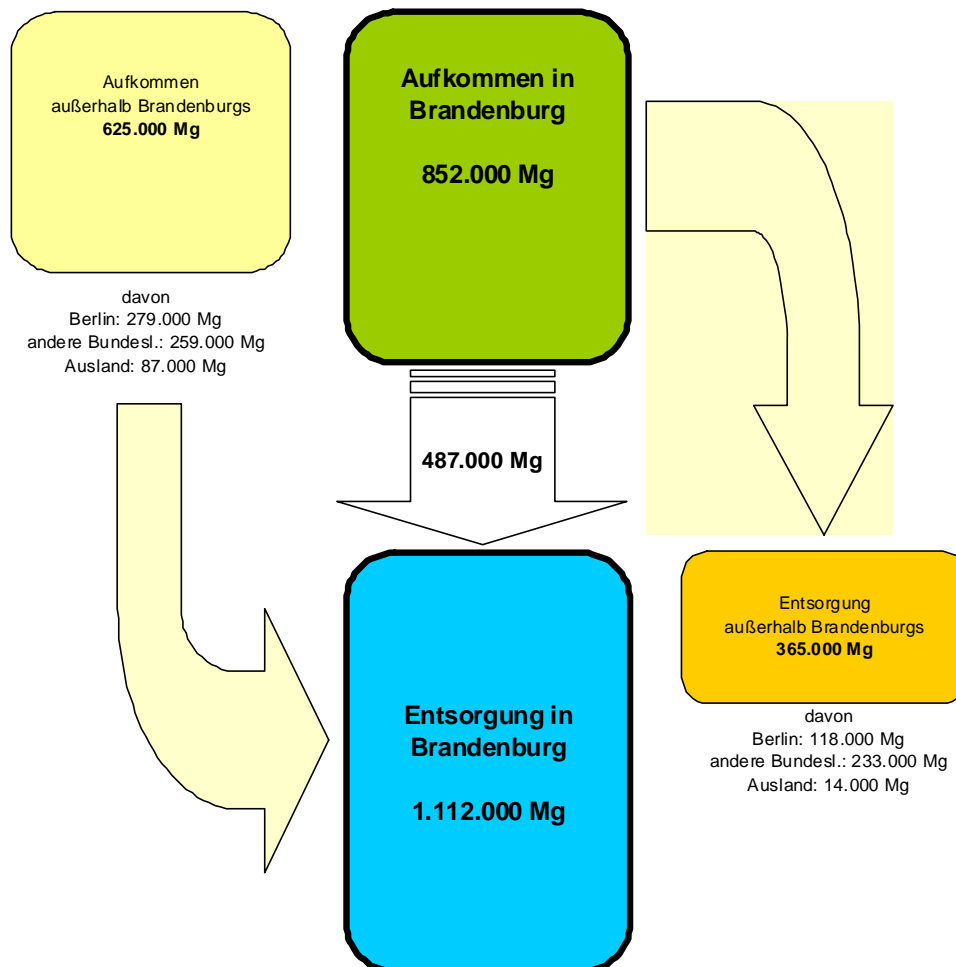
Aufkommen außerhalb Brandenburgs
**625.000 Mg**

davon
Berlin: 279.000 Mg
andere Bundesl.: 259.000 Mg
Ausland: 87.000 Mg

**Aufkommen in Brandenburg**

**852.000 Mg**

**487.000 Mg**

Entsorgung außerhalb Brandenburgs
**365.000 Mg**

davon
Berlin: 118.000 Mg
andere Bundesl.: 233.000 Mg
Ausland: 14.000 Mg

**Entsorgung in Brandenburg**

**1.112.000 Mg**